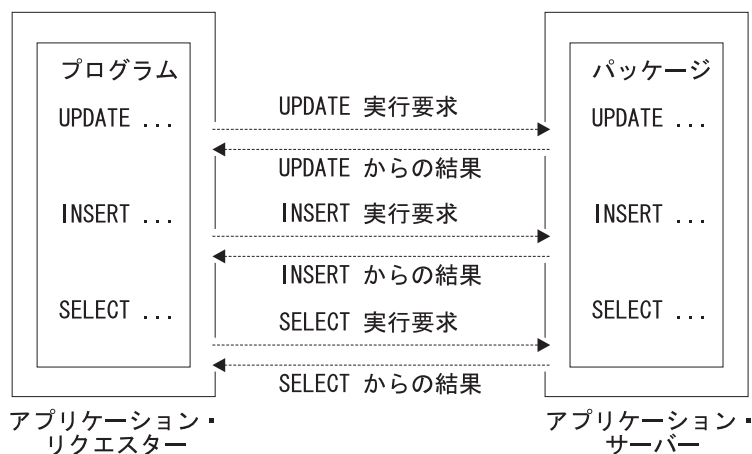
プログラム

UPDATE ...

INSERT ...

SELECT ...

UPDATE 実行要求

UPDATE からの結果

INSERT 実行要求

INSERT からの結果

SELECT 実行要求

SELECT からの結果

パッケージ

UPDATE ...

INSERT ...

SELECT ...

アプリケーション・リクエスター

アプリケーション・サーバー